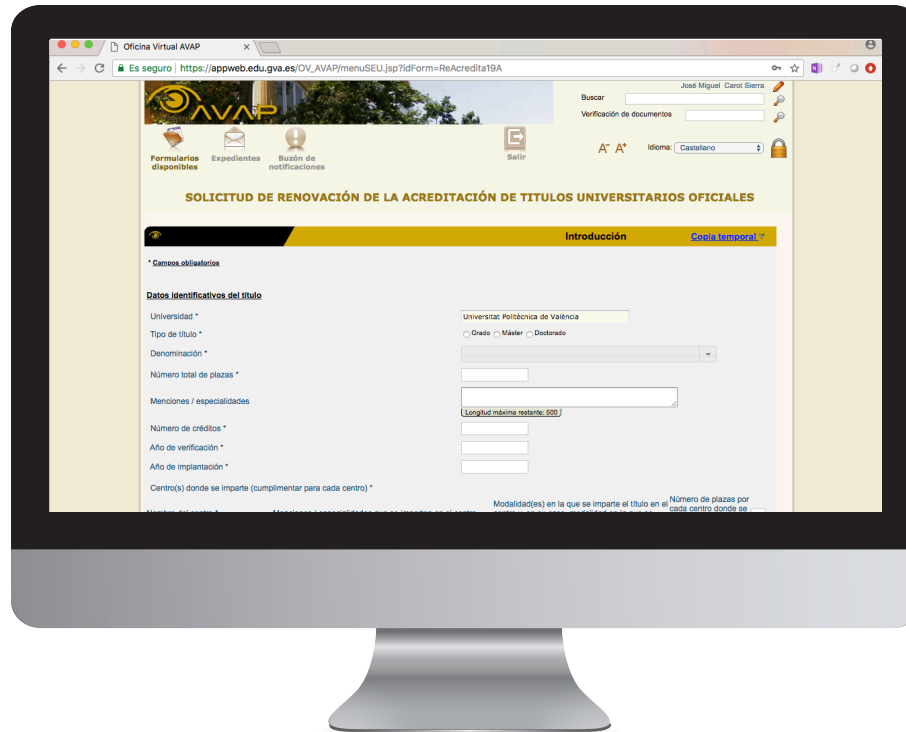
Oficina Virtual AVAP

Es seguro | https://appweb.edu.gva.es/OV_AVAP/menuSEU.jsp?idForm=ReAcredita19A

AVAP

José Miguel Carot Sierra

Buscar

Verificación de documentos

Formularios disponibles

Expedientes

Buzón de notificaciones

Salir

A- A+

Idioma: Castellano

SOLICITUD DE RENOVACIÓN DE LA ACREDITACIÓN DE TITULOS UNIVERSITARIOS OFICIALES

Introducción

Copia temporal

* Campos obligatorios

Datos identificativos del título

Universidad * Universitat Politècnica de València

Tipo de título * Grado Máster Doctorado

Denominación *

Número total de plazas *

Menciones / especialidades

Longitud máxima restante: 500

Número de créditos *

Año de verificación *

Año de implantación *

Centro(s) donde se imparte (cumplimentar para cada centro) *

Modalidad(es) en la que se imparte el título en el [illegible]

Número de plazas por cada centro donde se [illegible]

Nombre del centro * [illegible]